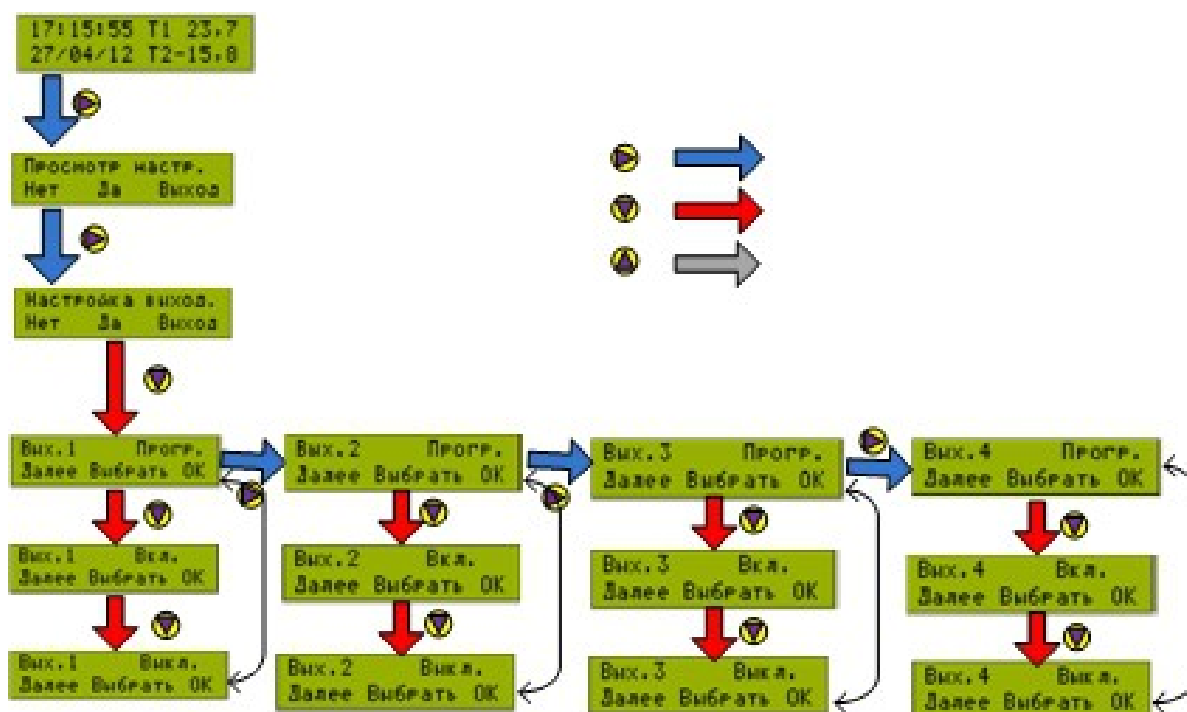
17:15:55 T1 23.7
27/04/12 T2-15.8

Просмотр настр.
Нет Да Выход

Настройка выход.
Нет Да Выход

Вых.1 Прогр.
Далее Выбрать OK

Вых.1 Вкл.
Далее Выбрать OK

Вых.1 Выкл.
Далее Выбрать OK

Вых.2 Прогр.
Далее Выбрать OK

Вых.2 Вкл.
Далее Выбрать OK

Вых.2 Выкл.
Далее Выбрать OK

Вых.3 Прогр.
Далее Выбрать OK

Вых.3 Вкл.
Далее Выбрать OK

Вых.3 Выкл.
Далее Выбрать OK

Вых.4 Прогр.
Далее Выбрать OK

Вых.4 Вкл.
Далее Выбрать OK

Вых.4 Выкл.
Далее Выбрать OK